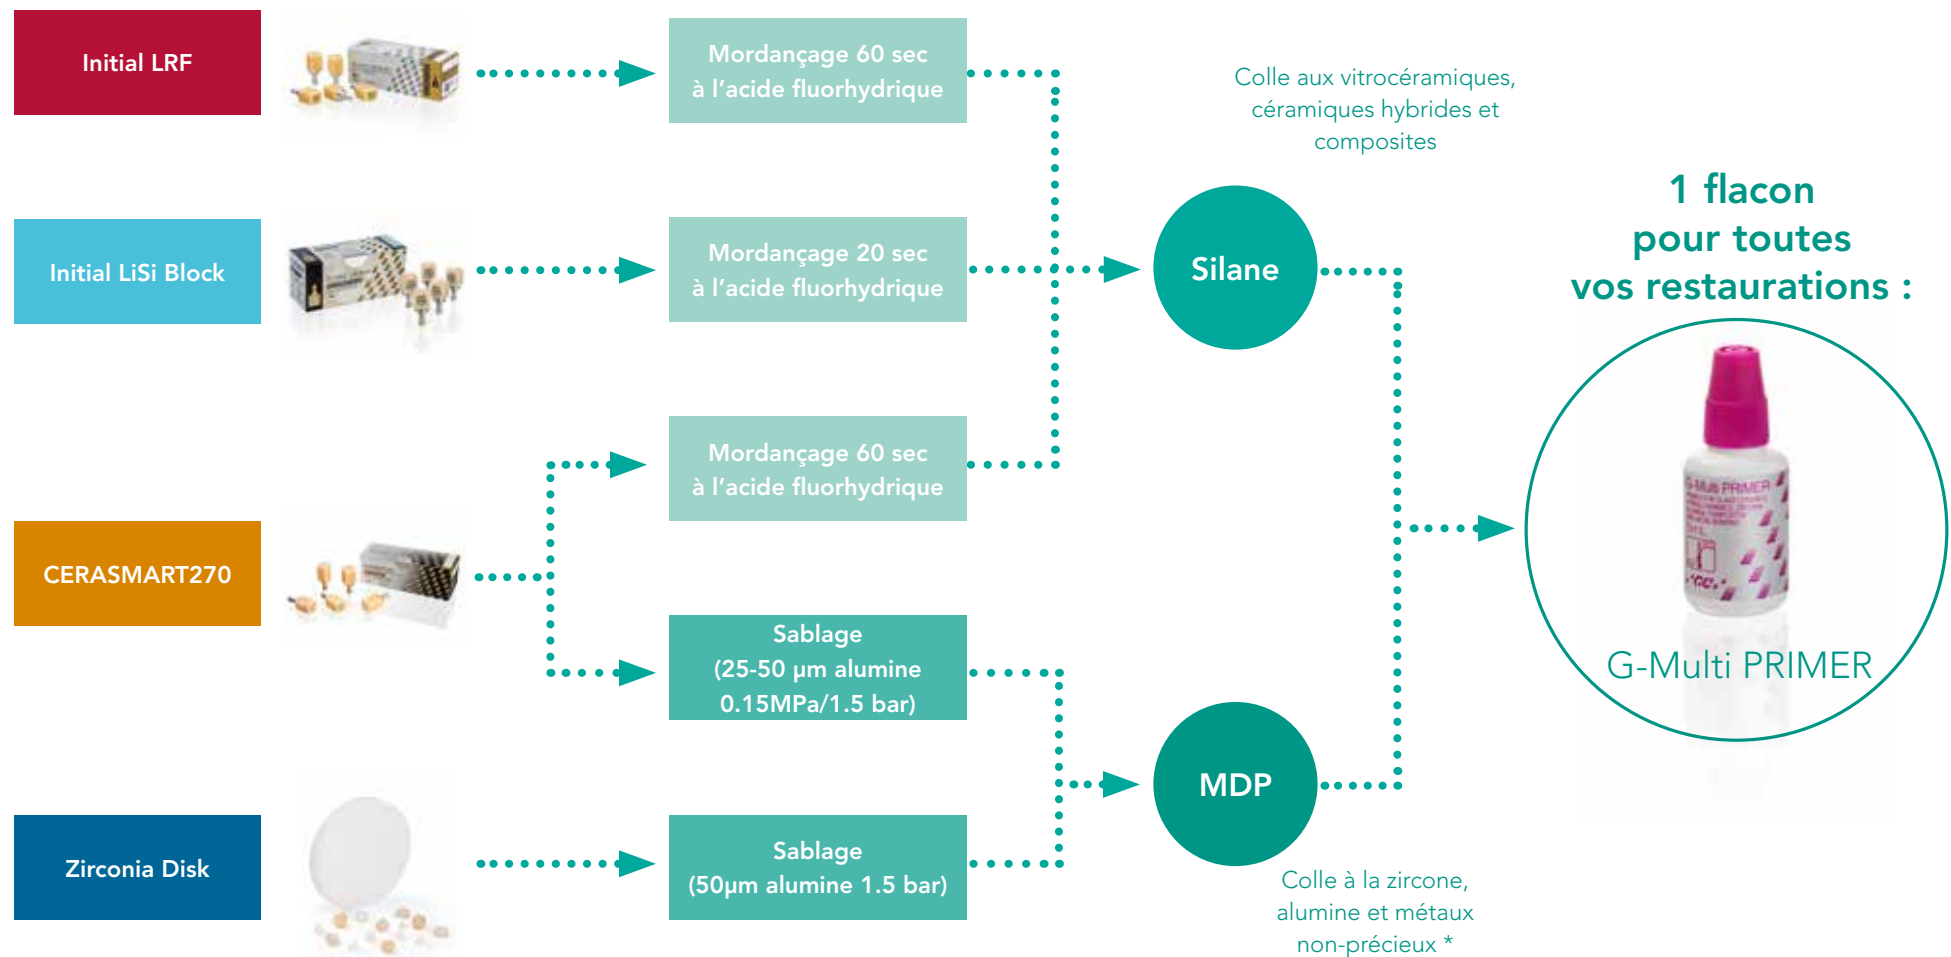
Initial LRF

Initial LiSi Block

CERASMART270

Zirconia Disk

Mordançage 60 sec à l’acide fluorhydrique

Mordançage 20 sec à l’acide fluorhydrique

Mordançage 60 sec à l’acide fluorhydrique

Sablage (25-50 µm alumine 0.15MPa/1.5 bar)

Sablage (50µm alumine 1.5 bar)

Colle aux vitrocéramiques, céramiques hybrides et composites

Silane

MDP

Colle à la zircone, alumine et métaux non-précieux *

1 flacon pour toutes vos restaurations :

G-Multi PRIMER

G-Multi PRIMER

GC